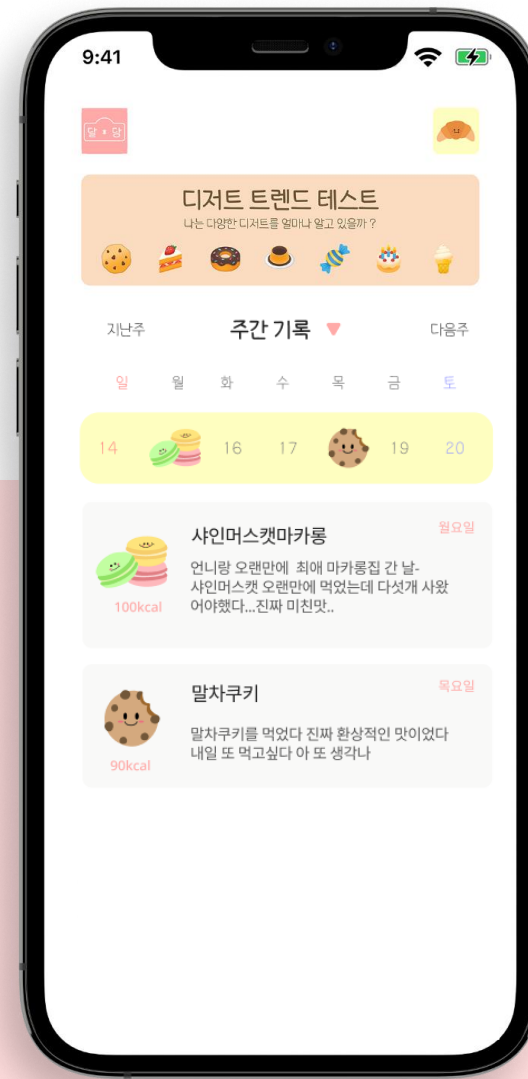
9:41

달 ☀ 담

디저트 트렌드 테스트
나는 다양한 디저트를 얼마나 알고 있을까 ?

지난주 주간 기록 다음주

일 월 화 수 목 금 토

14 16 17 19 20

샤인머스캣마카롱
월요일
언니랑 오랜만에 최애 마카롱집 간 날- 샤인머스캣 오랜만에 먹었는데 다섯개 사왔어야했다...진짜 미친맛..
100kcal

말차쿠키
목요일
말차쿠키를 먹었다 진짜 환상적인 맛이었다 내일 또 먹고싶다 아 또 생각나
90kcal